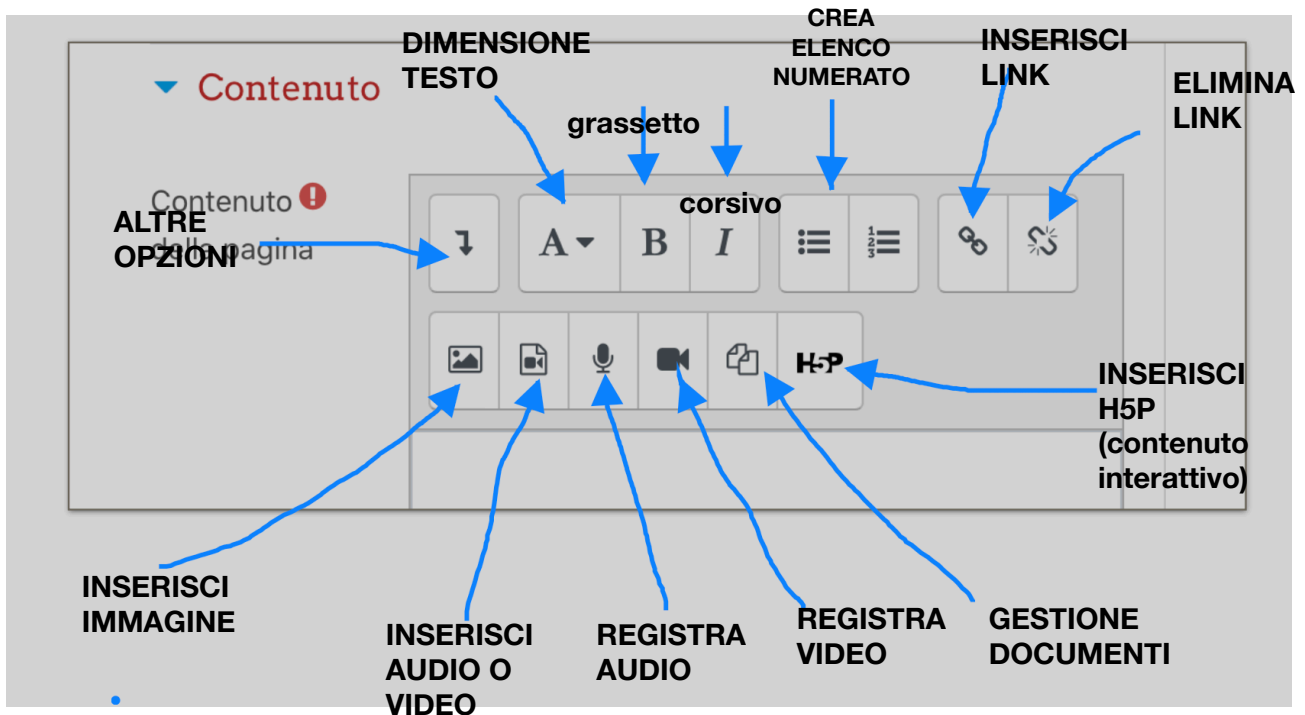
Contenuto

DIMENSIONE TESTO

CREA ELENCO NUMERATO

INSERISCI LINK

ELIMINA LINK

grassetto

corsivo

Contenuto della pagina

ALTRE OPZIONI

A

B

I

H5P

INSERISCI H5P (contenuto interattivo)

INSERISCI IMMAGINE

INSERISCI AUDIO O VIDEO

REGISTRA AUDIO

REGISTRA VIDEO

GESTIONE DOCUMENTI